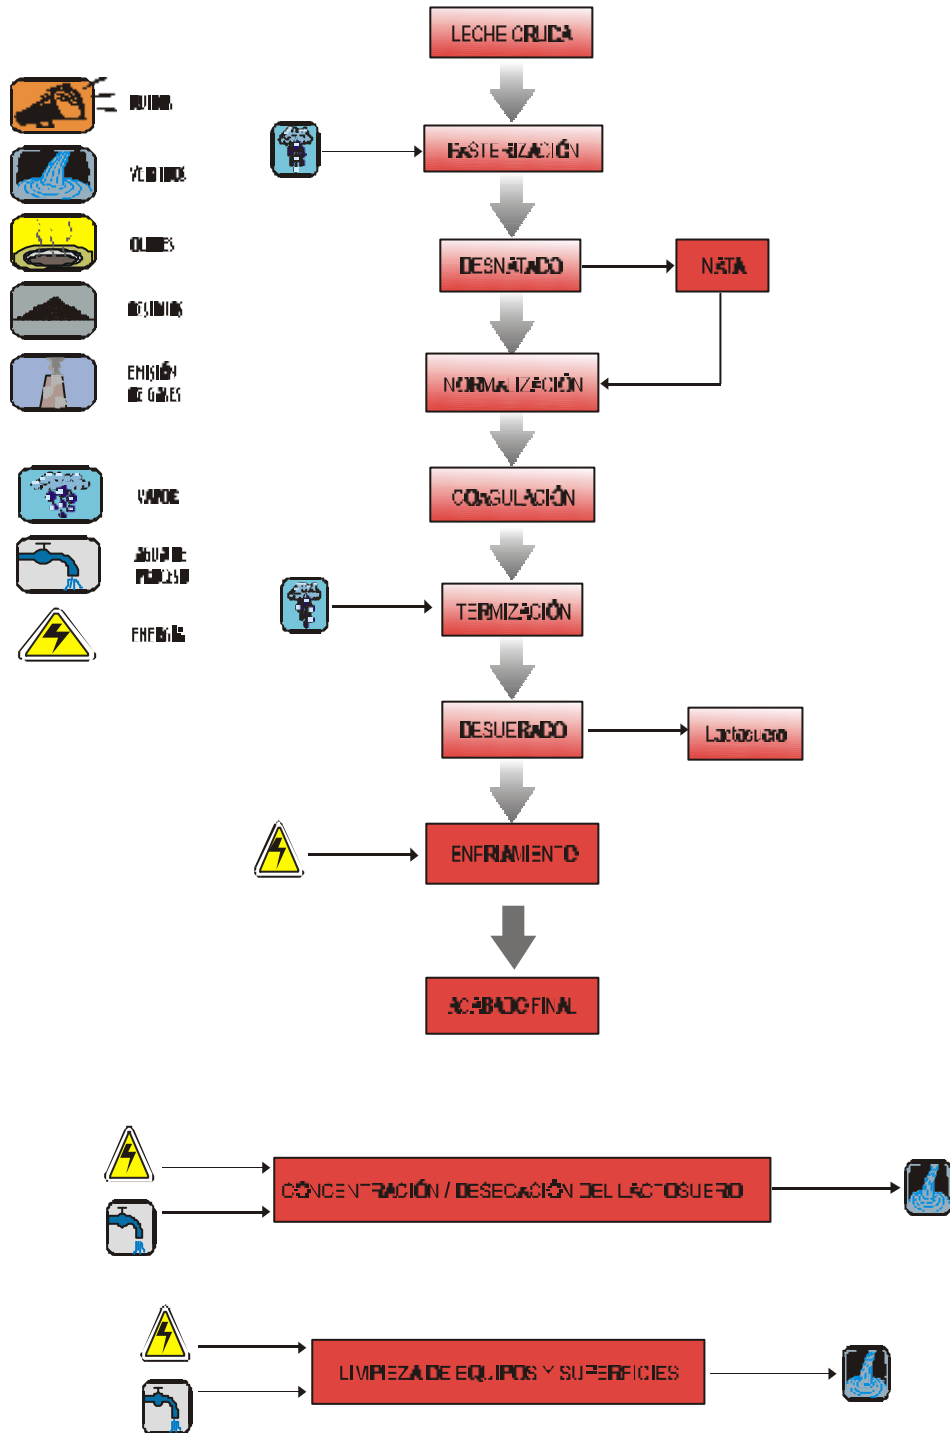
RUIDOS

VERTIDOS

OLORES

RESIDUOS

EMISIÓN DE GASES

VAPOR

AGUA DE PROCESO

ENERGÍA

LECHE CRUDA

PASTEURIZACIÓN

DESNATADO

NATA

NORMALIZACIÓN

COAGULACIÓN

TERMIZACIÓN

DESUERADO

Lactosuero

ENFRIAMIENTO

ACABADO FINAL

CONCENTRACIÓN / DESECACIÓN DEL LACTOSUERO

LIMPIEZA DE EQUIPOS Y SUPERFICIES